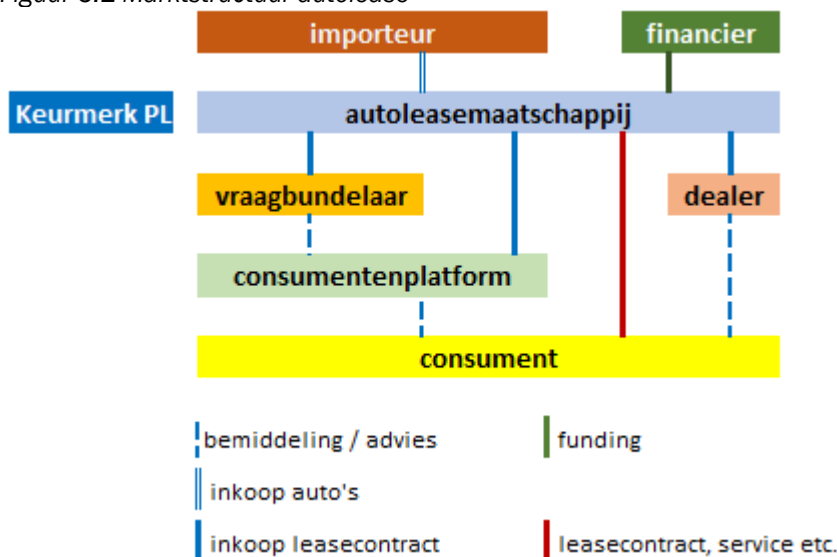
Figuur 3.2 Marktstructuur autolease

importeur

financier

Keurmerk PL

autoleasemaatschappij

vraagbundelaar

dealer

consumentenplatform

consument

bemiddeling / advies

funding

inkoop auto's

inkoop leasecontract

leasecontract, service etc.